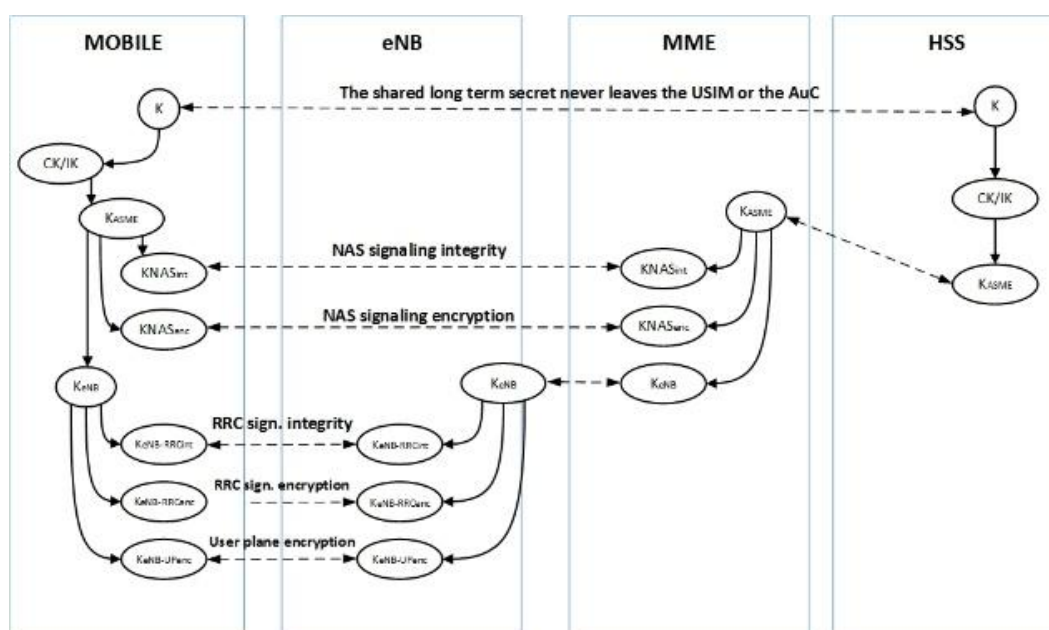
MOBILE

eNB

MME

HSS

The shared long term secret never leaves the USIM or the AuC

K

K

CK/IK

CK/IK

KASME

KASME

KASME

NAS signaling integrity

KNASint

KNASint

NAS signaling encryption

KNASenc

KNASenc

KeNB

KeNB

KeNB

RRC sign. integrity

KeNB-RRCint

KeNB-RRCint

RRC sign. encryption

KeNB-RRCenc

KeNB-RRCenc

User plane encryption

KeNB-UPenc

KeNB-UPenc